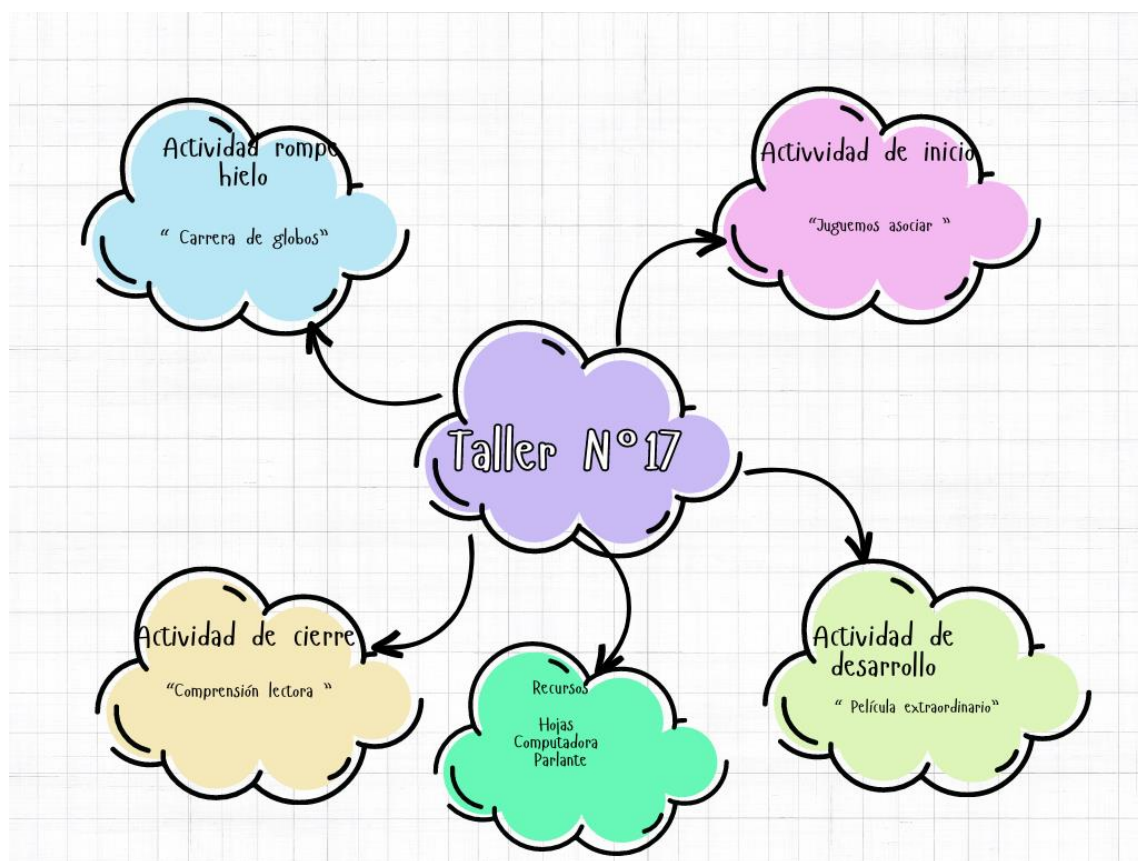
Actividad rompe hielo

" Carrera de globos"

Actividad de inicio

"Juguemos asociar "

Taller N°17

Actividad de cierre

"Comprensión lectora "

Recursos

Hojas
Computadora
Parlante

Actividad de desarrollo

" Película extraordinario"